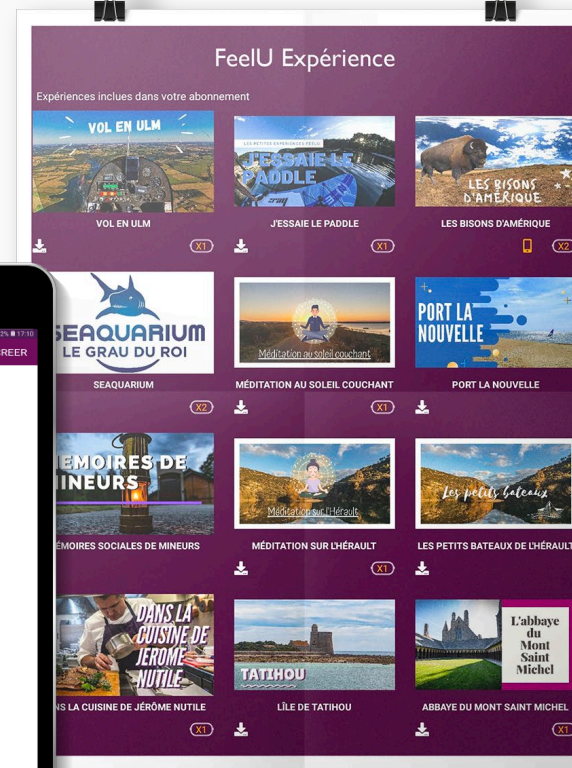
FeelU Expérience

Expériences inclues dans votre abonnement

VOL EN ULM
VOL EN ULM
X1

LES PETITES EXPERIENCES FEELU
J'ESSAIE LE PADDLE
J'ESSAIE LE PADDLE
X1

LES BISONS D'AMÉRIQUE
LES BISONS D'AMÉRIQUE
X2

2% 17:10
REER

SEAQUARIUM
LE GRAU DU ROI
SEAQUARIUM
X2

Méditation au soleil couchant
MÉDITATION AU SOLEIL COUCHANT
X1

PORT LA NOUVELLE
PORT LA NOUVELLE

MÉMOIRES DE MINEURS
ÉMOIRES SOCIALES DE MINEURS

Méditation sur l'Hérault
MÉDITATION SUR L'HÉRAULT
X1

Les petits bateaux
LES PETITS BATEAUX DE L'HÉRAULT

DANS LA CUISINE DE JÉROME NUTILE
NS LA CUISINE DE JÉRÔME NUTILE
X1

TATIHOU
L'ÎLE DE TATIHOU

L'abbaye du Mont Saint Michel
ABBAYE DU MONT SAINT MICHEL
X1